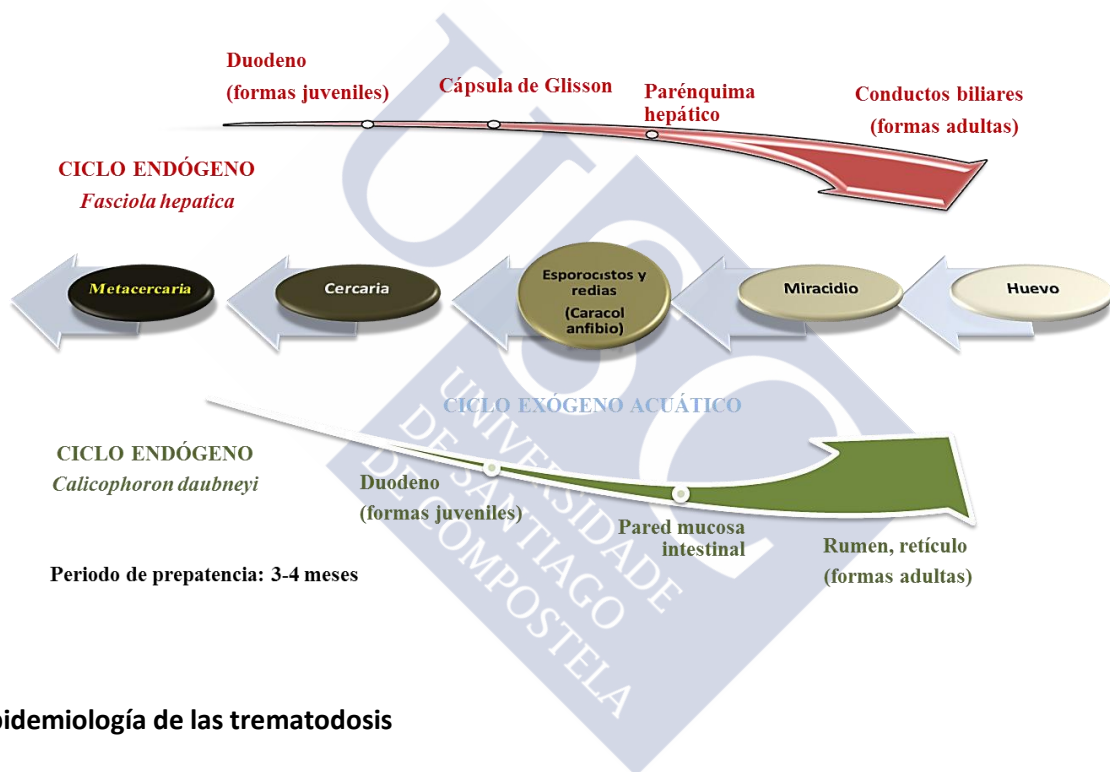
Duodeno (formas juveniles)

Cápsula de Glisson

Parénquima hepático

Conductos biliares (formas adultas)

CICLO ENDÓGENO
*Fasciola hepatica*

Metacercaria

Cercaria

Esporocistos y redias (Caracol anfibio)

Miracidio

Huevo

CICLO EXÓGENO ACUÁTICO

CICLO ENDÓGENO
*Calicophoron daubneyi*

Duodeno (formas juveniles)

Pared mucosa intestinal

Rumen, retículo (formas adultas)

Periodo de prepatencia: 3-4 meses

UNIVERSIDADE DE SANTIAGO DE COMPOSTELA

pidemiología de las trematodosis